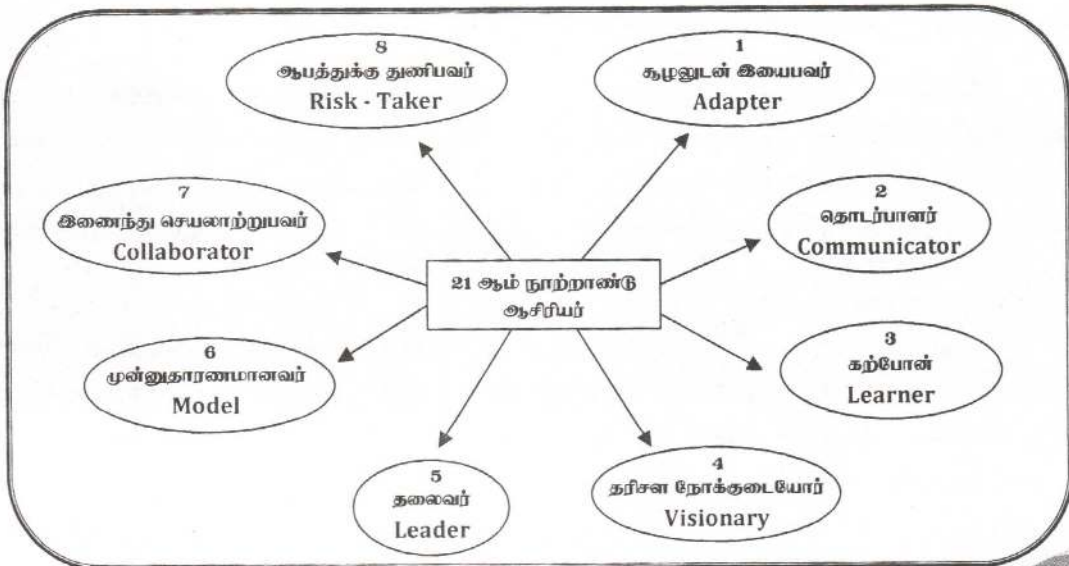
21 ஆம் நூற்றாண்டு ஆசிரியர்

1
சூழலுடன் இயைபவர்
Adapter

2
தொடர்பாளர்
Communicator

3
கற்போன்
Learner

4
தரிசன நோக்குடையோர்
Visionary

5
தலைவர்
Leader

6
முன்னுதாரணமானவர்
Model

7
இணைந்து செயலாற்றுபவர்
Collaborator

8
ஆபத்துக்கு துணிபவர்
Risk - Taker